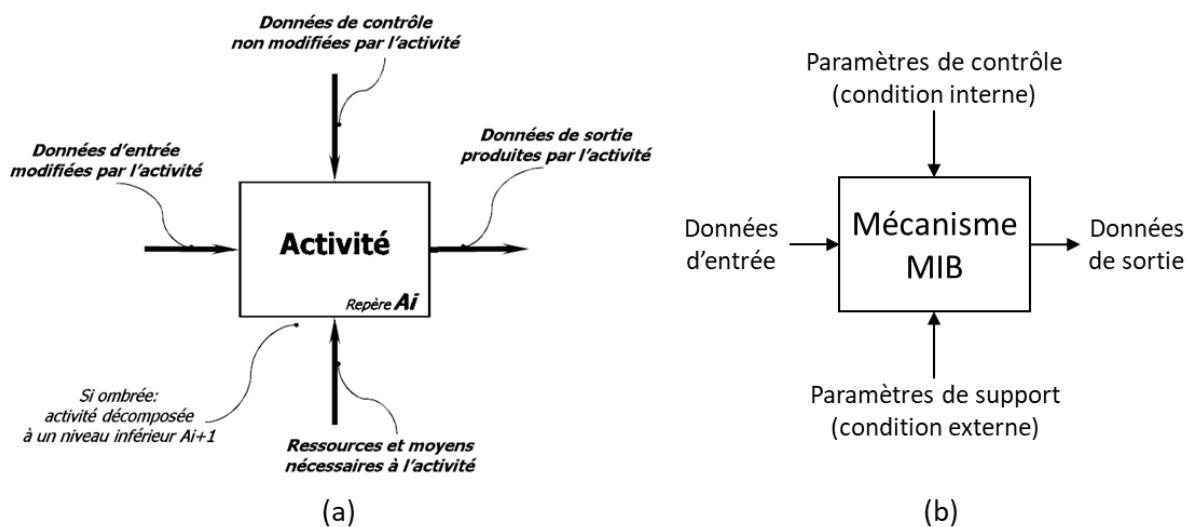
Données de contrôle non modifiées par l'activité

Données d'entrée modifiées par l'activité

Données de sortie produites par l'activité

Activité

Repère Ai

Si ombrée: activité décomposée à un niveau inférieur Ai+1

Ressources et moyens nécessaires à l'activité

(a)

Paramètres de contrôle (condition interne)

Données d'entrée

Mécanisme MIB

Données de sortie

Paramètres de support (condition externe)

(b)